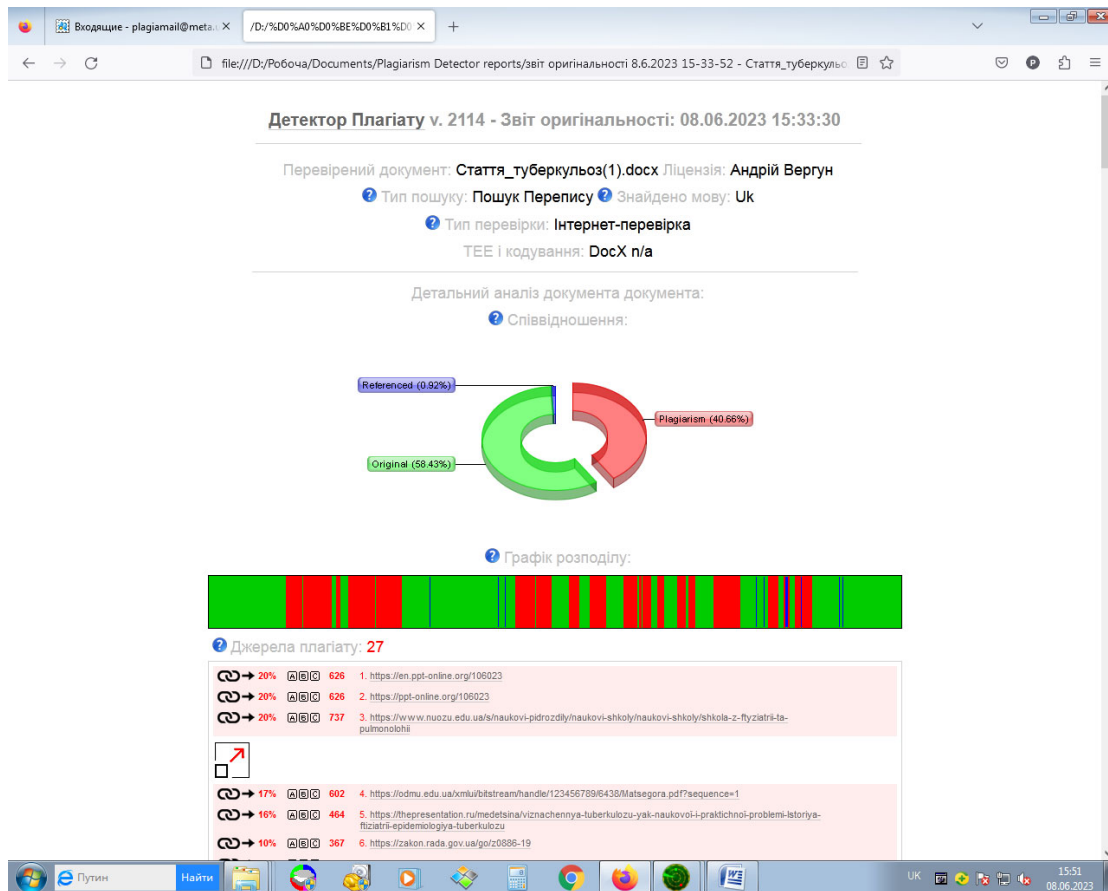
Входящие - plagiamail@meta.u ×
/D:/%D0%A0%D0%BE%D0%B1%D0 ×
+

file:///D:/Робоча/Documents/Plagiarism Detector reports/звіт оригінальності 8.6.2023 15-33-52 - Стаття_туберкульо

Детектор Плагіату v. 2114 - Звіт оригінальності: 08.06.2023 15:33:30

Перевірений документ: Стаття_туберкульоз(1).docx Ліцензія: Андрій Вергун
Тип пошуку: Пошук Перепису Знайдено мову: Uk
Тип перевірки: Інтернет-перевірка
TEE і кодування: DocX n/a

Детальний аналіз документа документа:
Співвідношення:

Referenced (0.92%)
Plagiarism (40.66%)
Original (58.43%)

Графік розподілу:

Джерела плагіату: 27

20% ABC 626 1. https://en.ppt-online.org/106023
20% ABC 626 2. https://ppt-online.org/106023
20% ABC 737 3. https://www.nuozu.edu.ua/s/naukovi-pidrozdily/naukovi-shkoly/naukovi-shkoly/shkola-z-ftyziatrii-ta-pulmonolohii
17% ABC 602 4. https://odmu.edu.ua/xmlui/bitstream/handle/123456789/6438/Matsegora.pdf?sequence=1
16% ABC 464 5. https://thepresentation.ru/medetsina/viznachennya-tuberkulozu-yak-naukovoi-i-praktichnoi-problemi-istoriya-ftiziatrii-epidemiologiya-tuberkulozu
10% ABC 367 6. https://zakon.rada.gov.ua/go/z0886-19

Путин
Найти
UK
15:51
08.06.2023